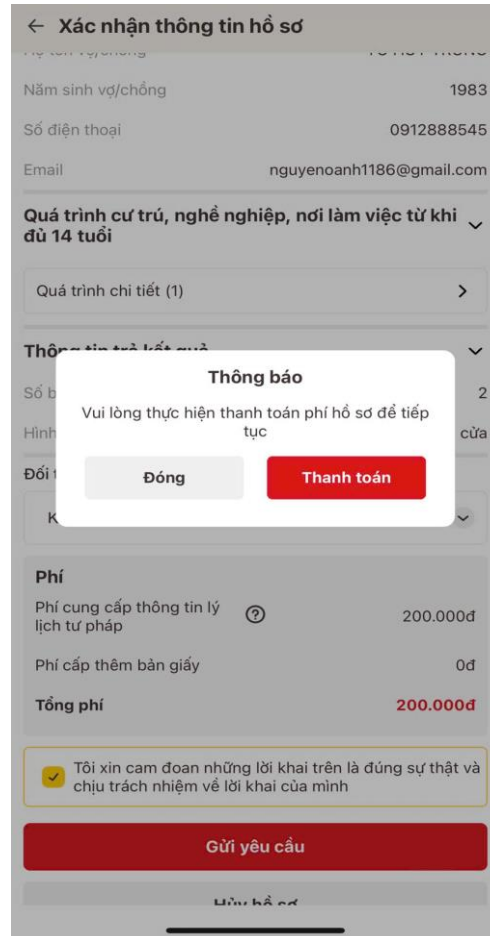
← Xác nhận thông tin hồ sơ

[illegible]

Năm sinh vợ/chồng 1983

Số điện thoại 0912888545

Email nguyenoanh1186@gmail.com

Quá trình cư trú, nghề nghiệp, nơi làm việc từ khi đủ 14 tuổi

Quá trình chi tiết (1)

Thông tin trả kết quả

Số b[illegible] 2

Hình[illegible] cửa

Đối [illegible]

K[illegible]

Thông báo

Vui lòng thực hiện thanh toán phí hồ sơ để tiếp tục

Đóng

Thanh toán

Phí

Phí cung cấp thông tin lý lịch tư pháp 200.000đ

Phí cấp thêm bản giấy 0đ

Tổng phí 200.000đ

Tôi xin cam đoan những lời khai trên là đúng sự thật và chịu trách nhiệm về lời khai của mình

Gửi yêu cầu

Hủy hồ sơ